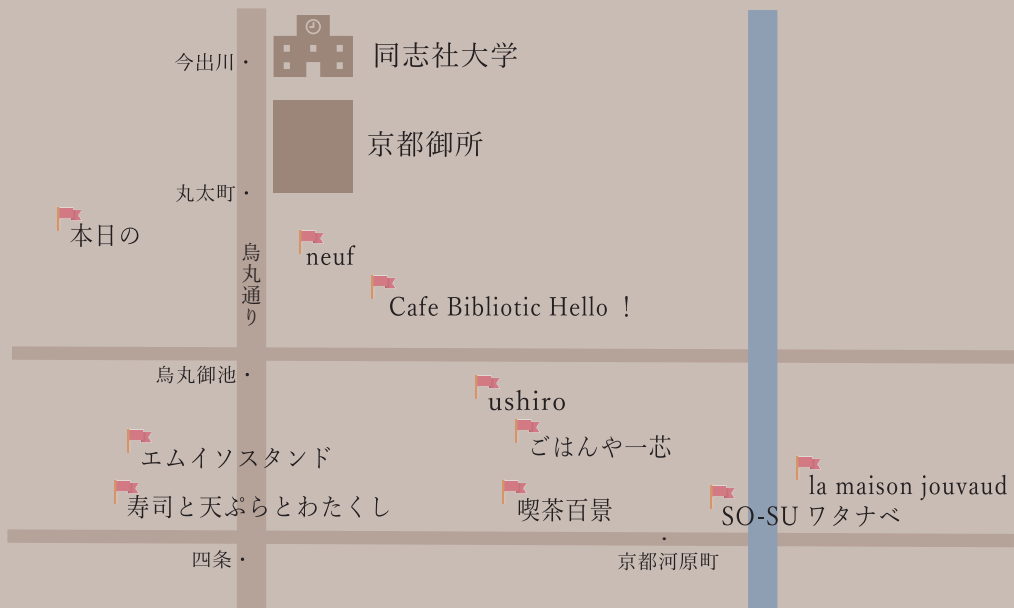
今出川・
同志社大学
京都御所
丸太町・
本日の
烏丸通り
neuf
Cafe Bibliotic Hello ！
烏丸御池・
ushiro
ごはんや一芯
エムイソスタンド
la maison jouvaud
寿司と天ぷらとわたくし
喫茶百景
SO-SU ワタナベ
四条・
・
京都河原町